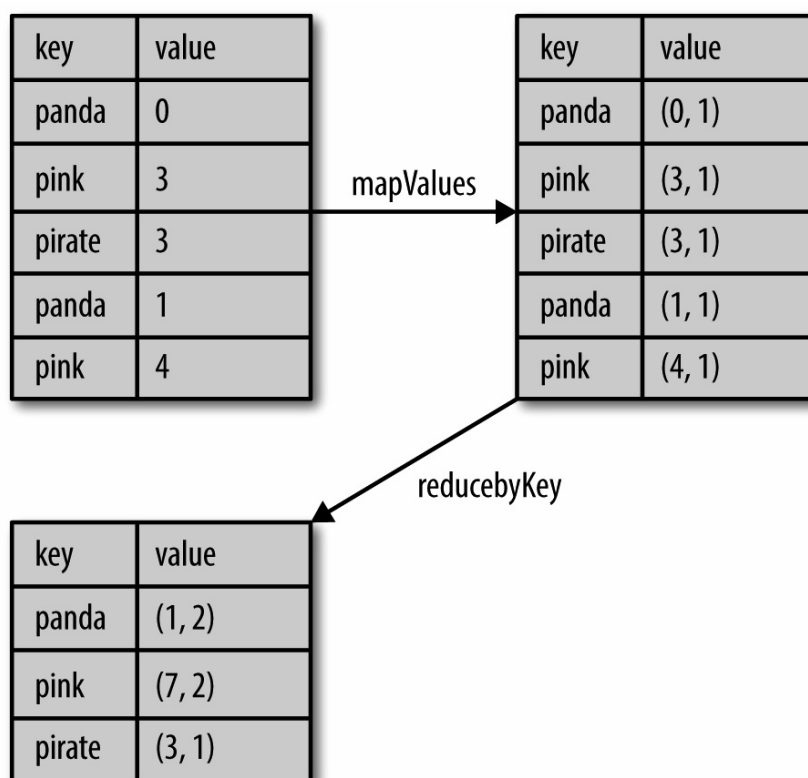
| key | value |
|---|---|
| panda | 0 |
| pink | 3 |
| pirate | 3 |
| panda | 1 |
| pink | 4 |

mapValues

| key | value |
|---|---|
| panda | (0, 1) |
| pink | (3, 1) |
| pirate | (3, 1) |
| panda | (1, 1) |
| pink | (4, 1) |

reducebyKey

| key | value |
|---|---|
| panda | (1, 2) |
| pink | (7, 2) |
| pirate | (3, 1) |